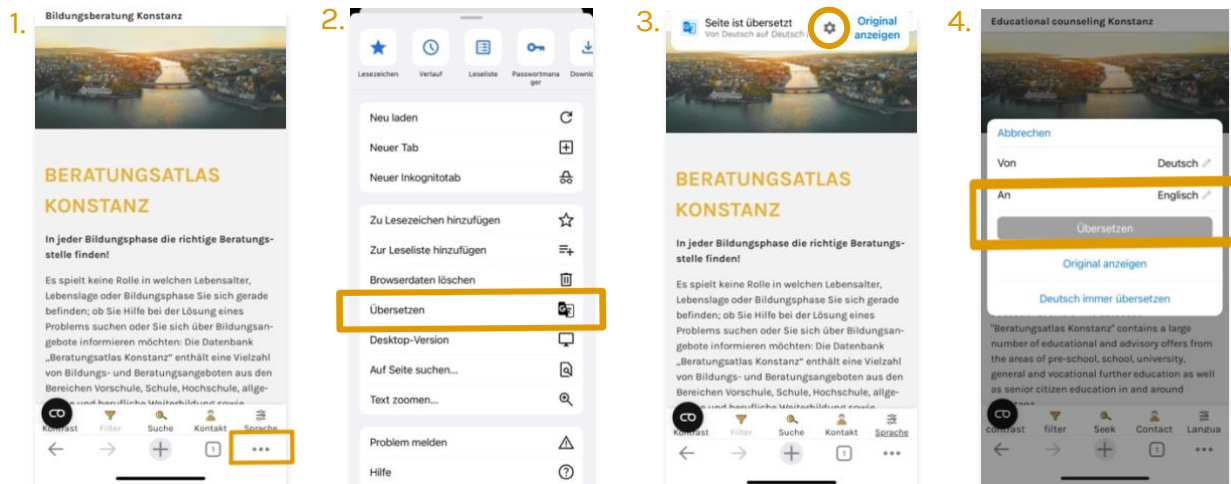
1.

Bildungsberatung Konstanz

BERATUNGSATLAS KONSTANZ

In jeder Bildungsphase die richtige Beratungsstelle finden!

Es spielt keine Rolle in welchen Lebensalter, Lebenslage oder Bildungsphase Sie sich gerade befinden; ob Sie Hilfe bei der Lösung eines Problems suchen oder Sie sich über Bildungsangebote informieren möchten: Die Datenbank „Beratungsatlas Konstanz" enthält eine Vielzahl von Bildungs- und Beratungsangeboten aus den Bereichen Vorschule, Schule, Hochschule, allge- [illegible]

Kontrast Filter Suche Kontakt Sprache

2.

Lesezeichen Verlauf Leseliste Passwortmanager Downl

Neu laden
Neuer Tab
Neuer Inkognitotab
Zu Lesezeichen hinzufügen
Zur Leseliste hinzufügen
Browserdaten löschen
Übersetzen
Desktop-Version
Auf Seite suchen...
Text zoomen...
Problem melden
Hilfe

3.

Seite ist übersetzt
Von Deutsch auf Deutsch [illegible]
Original anzeigen

BERATUNGSATLAS KONSTANZ

In jeder Bildungsphase die richtige Beratungsstelle finden!

Es spielt keine Rolle in welchen Lebensalter, Lebenslage oder Bildungsphase Sie sich gerade befinden; ob Sie Hilfe bei der Lösung eines Problems suchen oder Sie sich über Bildungsangebote informieren möchten: Die Datenbank „Beratungsatlas Konstanz" enthält eine Vielzahl von Bildungs- und Beratungsangeboten aus den Bereichen Vorschule, Schule, Hochschule, allge- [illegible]

Kontrast Filter Suche Kontakt Sprache

4.

Educational counseling Konstanz

Abbrechen
Von Deutsch
An Englisch
Übersetzen
Original anzeigen
Deutsch immer übersetzen

"Beratungsatlas Konstanz" contains a large number of educational and advisory offers from the areas of pre-school, school, university, general and vocational further education as well as senior citizen education in and around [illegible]

contrast filter Seek Contact Langua